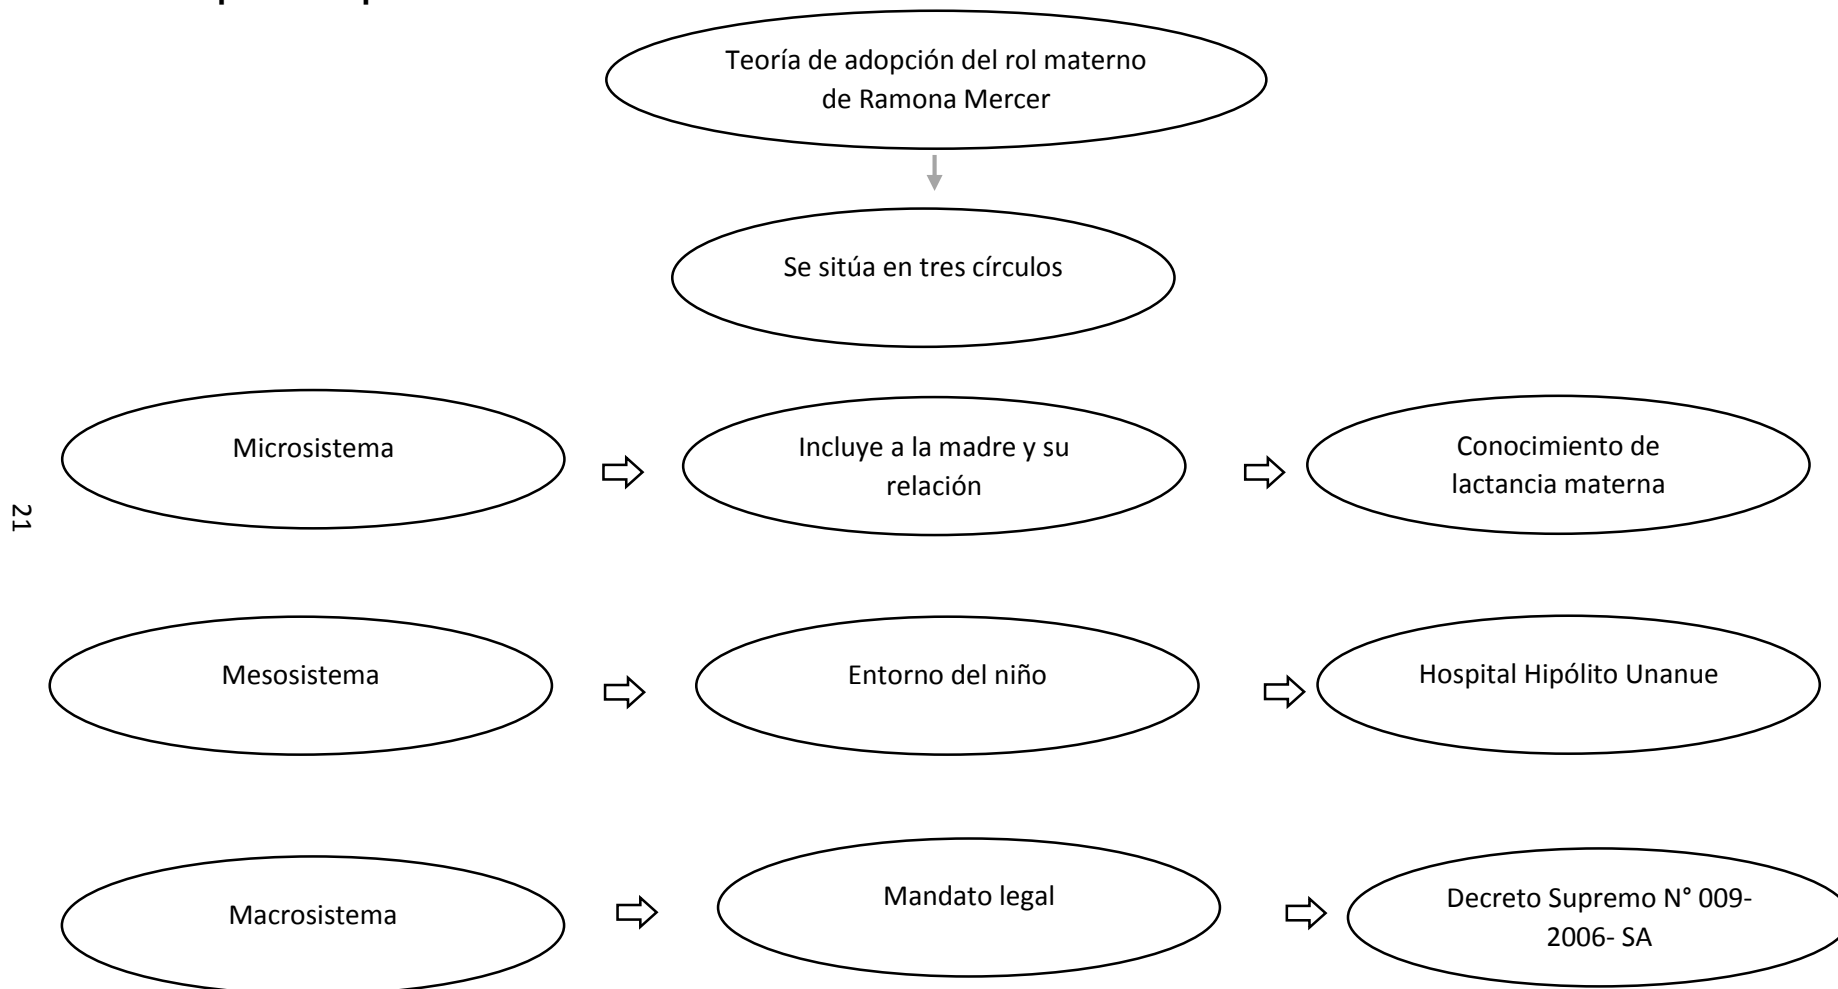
Teoría de adopción del rol materno de Ramona Mercer

Se sitúa en tres círculos

Microsistema

Incluye a la madre y su relación

Conocimiento de lactancia materna

21

Mesosistema

Entorno del niño

Hospital Hipólito Unanue

Macrosistema

Mandato legal

Decreto Supremo N° 009-2006- SA